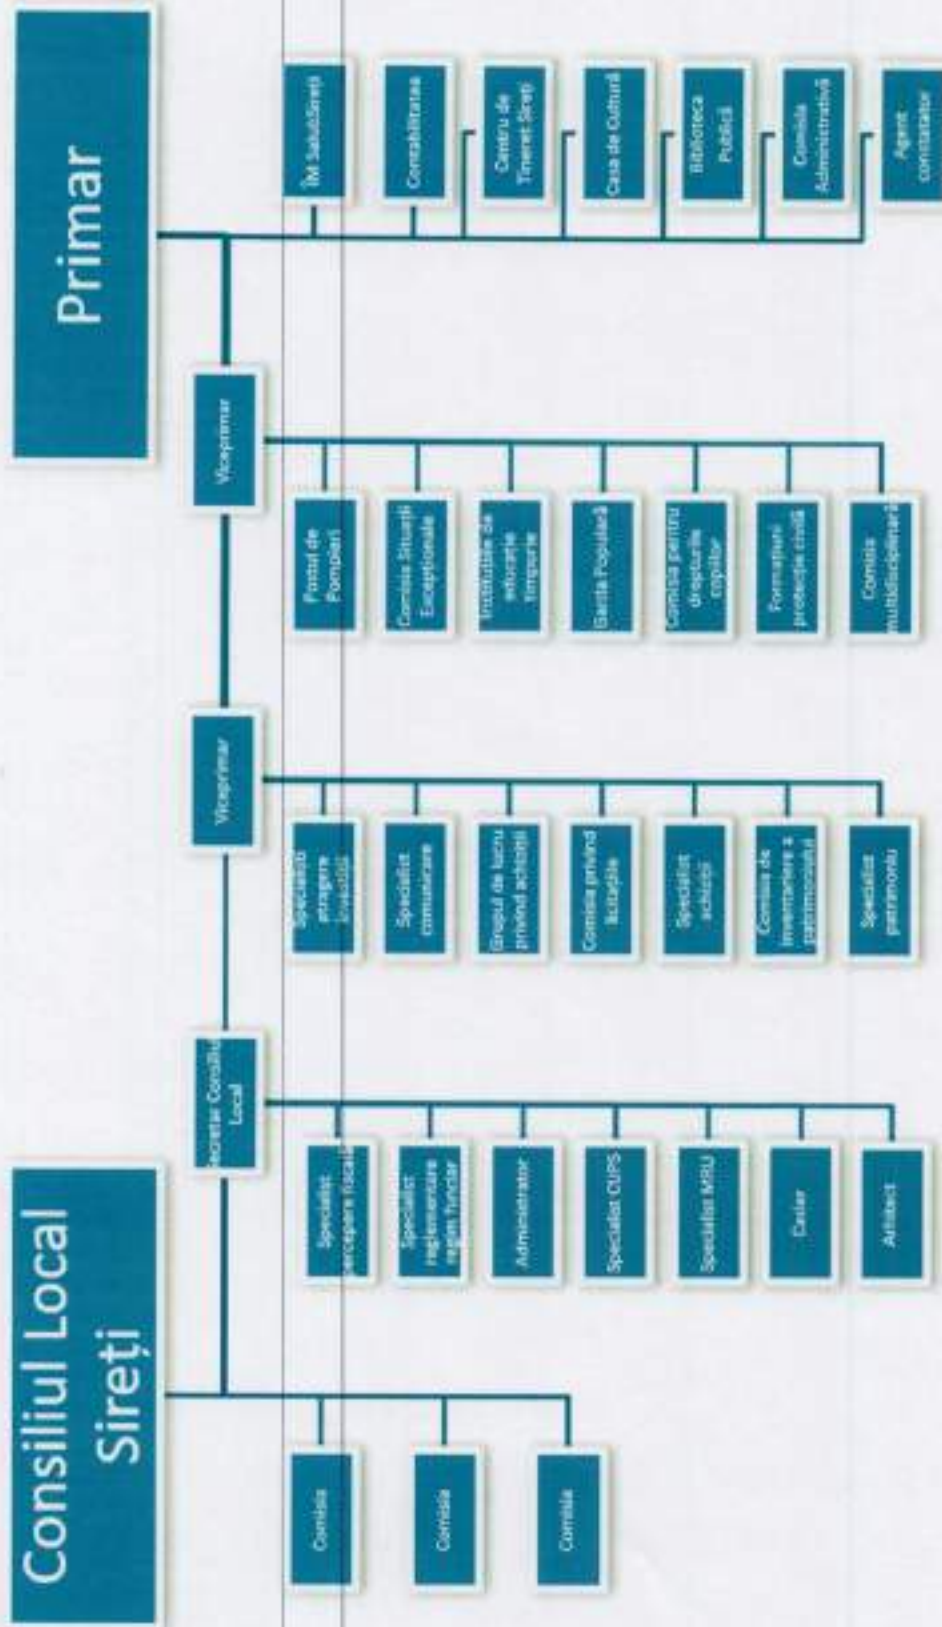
Primar

ÎM SalubSireți

Contabilitatea

Centru de Tineret Sireți

Casa de Cultură

Biblioteca Publică

Comisia Administrativă

Agent constatator

Viceprimar

Postul de Pompieri

Comisia Situații Excepționale

Instituțiile de educație timpurie

Garda Populară

Comisia pentru drepturile copilului

Formațiuni protecție civilă

Comisia multidisciplinară

Viceprimar

Specialist atragere investiții

Specialist comunicare

Grupul de lucru privind achiziții

Comisia privind licitațiile

Specialist achiziții

Comisia de inventariere a patrimoniului

Specialist patrimoniu

Secretar Consiliu Local

Specialist percepere fiscală

Specialist reglementare regim funciar

Administrator

Specialist OUPS

Specialist MRU

Casier

Arhitect

Consiliul Local Sireți

Comisia

Comisia

Comisia